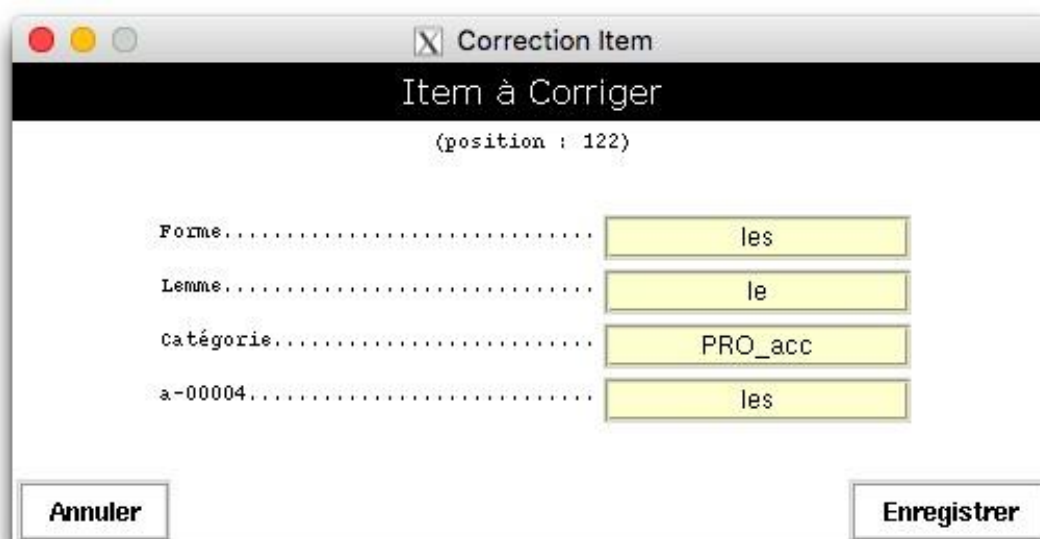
Correction Item

Item à Corriger

(position : 122)

Forme............................... les

Lemme............................... le

Catégorie........................... PRO_acc

a-00004............................. les

Annuler

Enregistrer